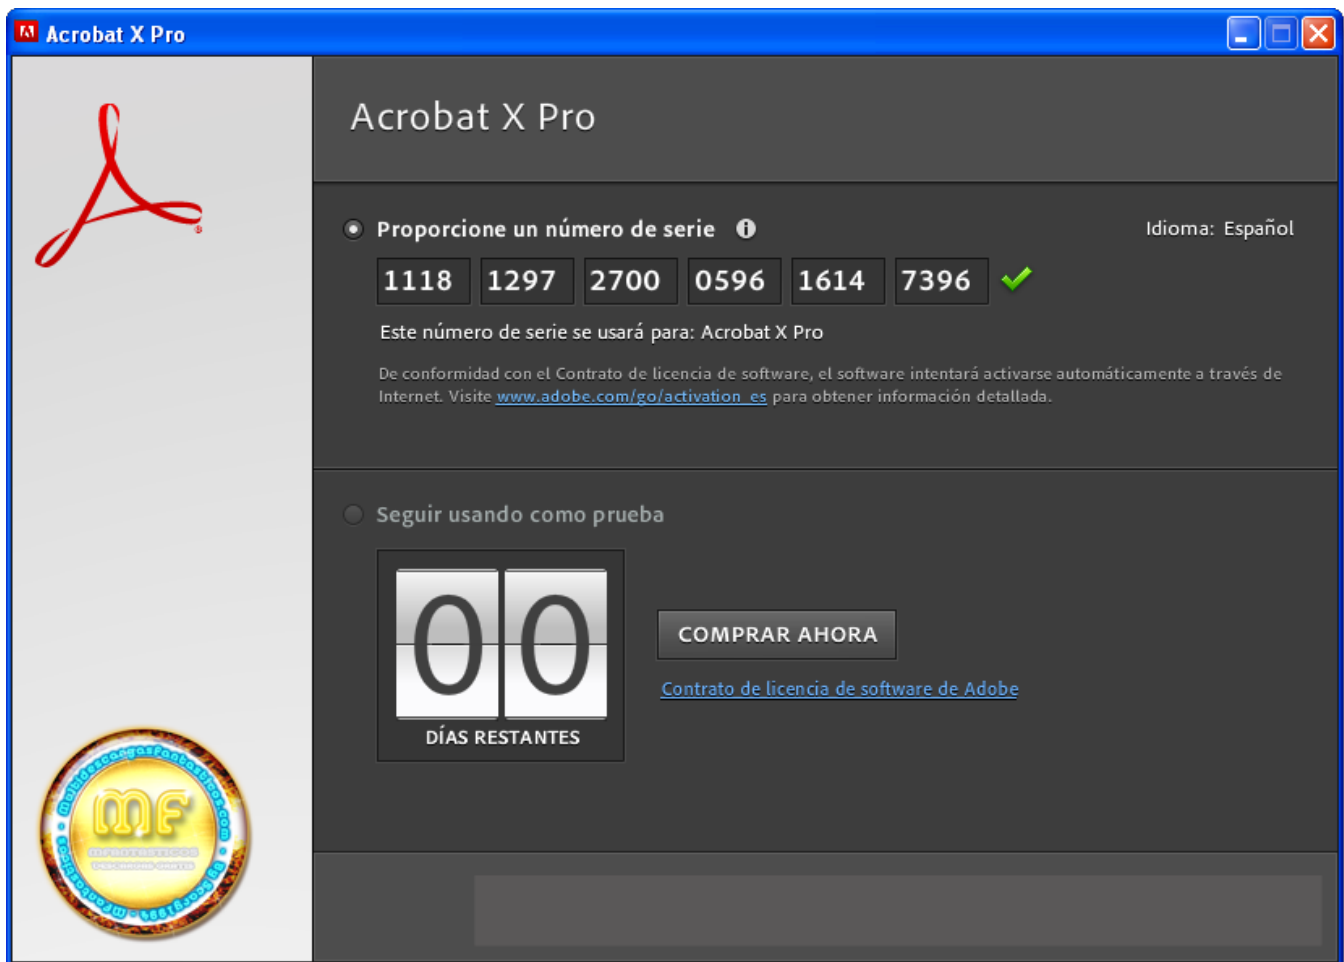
Acrobat X Pro

Acrobat X Pro

Proporcione un número de serie

Idioma: Español

1118 1297 2700 0596 1614 7396

Este número de serie se usará para: Acrobat X Pro

De conformidad con el Contrato de licencia de software, el software intentará activarse automáticamente a través de Internet. Visite www.adobe.com/go/activation_es para obtener información detallada.

Seguir usando como prueba

00

DÍAS RESTANTES

COMPRAR AHORA

Contrato de licencia de software de Adobe

MF

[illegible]